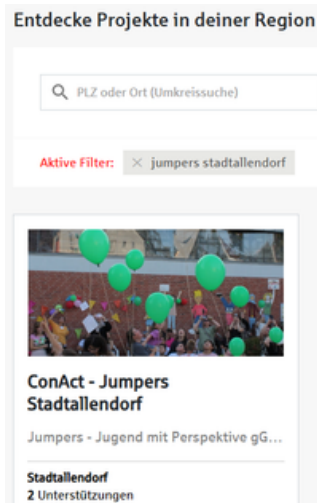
Entdecke Projekte in deiner Region

PLZ oder Ort (Umkreissuche)

Aktive Filter: × jumpers stadtallendorf

ConAct - Jumpers Stadtallendorf

Jumpers - Jugend mit Perspektive gG...

Stadtallendorf
2 Unterstützungen